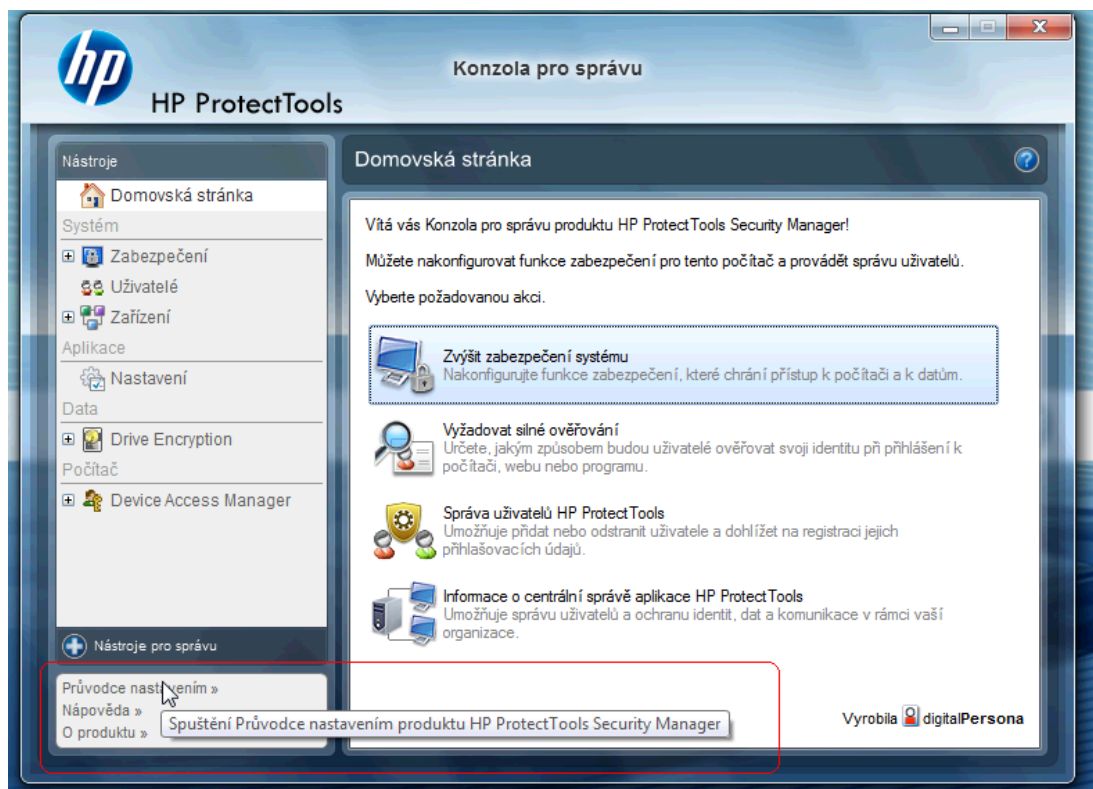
HP ProtectTools

Konzola pro správu

Nástroje

Domovská stránka

Systém

Zabezpečení

Uživatelé

Zařízení

Aplikace

Nastavení

Data

Drive Encryption

Počítač

Device Access Manager

Nástroje pro správu

Průvodce nastavením »

Nápověda »

O produktu »

Spuštění Průvodce nastavením produktu HP ProtectTools Security Manager

Domovská stránka

Vítá vás Konzola pro správu produktu HP ProtectTools Security Manager!

Můžete nakonfigurovat funkce zabezpečení pro tento počítač a provádět správu uživatelů.

Vyberte požadovanou akci.

Zvýšit zabezpečení systému
Nakonfigurujte funkce zabezpečení, které chrání přístup k počítači a k datům.

Vyžadovat silné ověřování
Určete, jakým způsobem budou uživatelé ověřovat svoji identitu při přihlášení k počítači, webu nebo programu.

Správa uživatelů HP ProtectTools
Umožňuje přidat nebo odstranit uživatele a dohlížet na registraci jejich přihlašovacích údajů.

Informace o centrální správě aplikace HP ProtectTools
Umožňuje správu uživatelů a ochranu identit, dat a komunikace v rámci vaší organizace.

Vyrobila digitalPersona